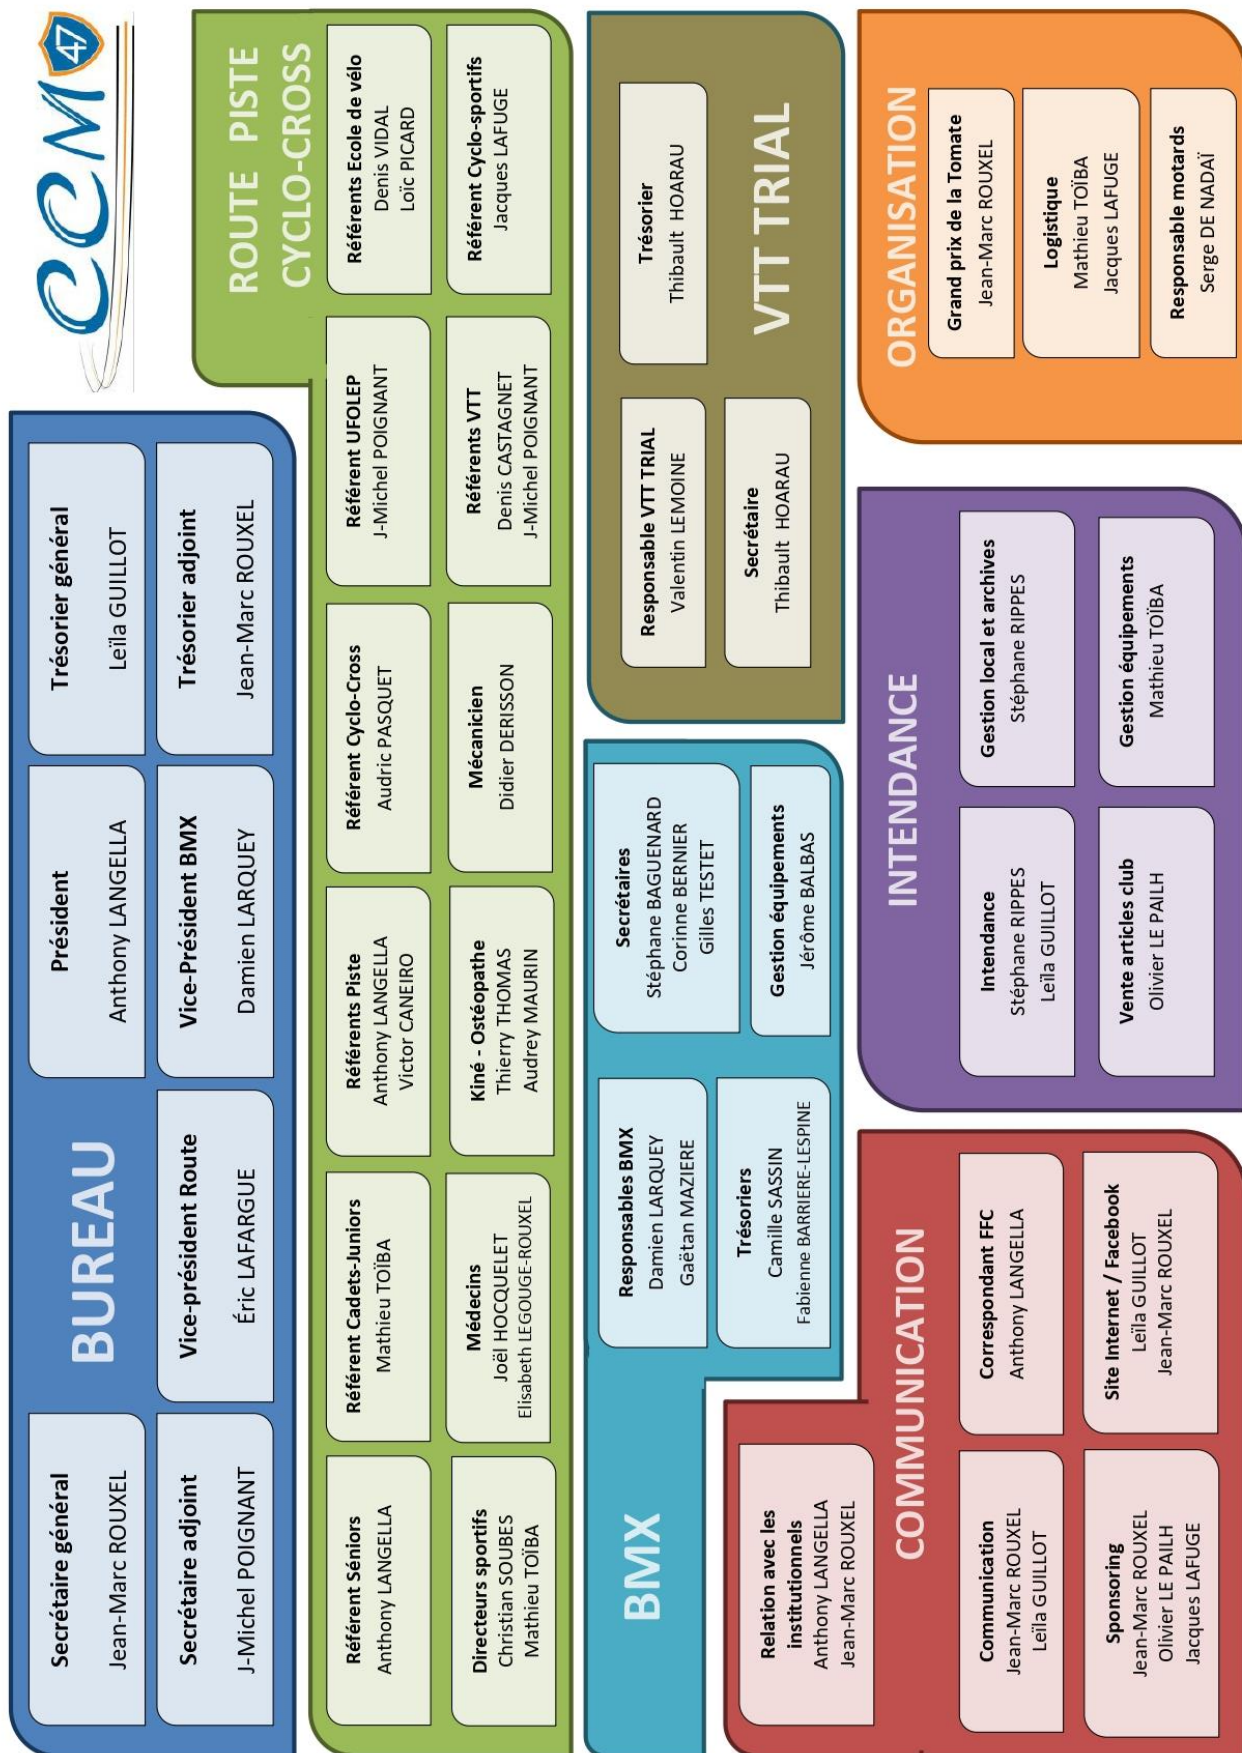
CCM 47

BUREAU

Président
Anthony LANGELLA

Trésorier général
Leïla GUILLOT

Vice-président Route
Éric LAFARGUE

Vice-Président BMX
Damien LARQUEY

Trésorier adjoint
Jean-Marc ROUXEL

Secrétaire général
Jean-Marc ROUXEL

Secrétaire adjoint
J-Michel POIGNANT

ROUTE PISTE CYCLO-CROSS

Référents Ecole de vélo
Denis VIDAL
Loïc PICARD

Référent Cyclo-sportifs
Jacques LAFUGE

Référent UFOLEP
J-Michel POIGNANT

Référents VTT
Denis CASTAGNET
J-Michel POIGNANT

Référent Cyclo-Cross
Audric PASQUET

Mécanicien
Didier DERISSON

Référents Piste
Anthony LANGELLA
Victor CANEIRO

Kiné - Ostéopathe
Thierry THOMAS
Audrey MAURIN

Référent Cadets-Juniors
Mathieu TOÏBA

Médecins
Joël HOCQUELET
Elisabeth LEGOUGE-ROUXEL

Référent Séniors
Anthony LANGELLA

Directeurs sportifs
Christian SOUBES
Mathieu TOÏBA

VTT TRIAL

Trésorier
Thibault HOARAU

Responsable VTT TRIAL
Valentin LEMOINE

Secrétaire
Thibault HOARAU

BMX

Secrétaires
Stéphane BAGUENARD
Corinne BERNIER
Gilles TESTET

Gestion équipements
Jérôme BALBAS

Responsables BMX
Damien LARQUEY
Gaëtan MAZIERE

Trésoriers
Camille SASSIN
Fabienne BARRIERE-LESPINE

ORGANISATION

Grand prix de la Tomate
Jean-Marc ROUXEL

Logistique
Mathieu TOÏBA
Jacques LAFUGE

Responsable motards
Serge DE NADAÏ

INTENDANCE

Gestion local et archives
Stéphane RIPPES

Gestion équipements
Mathieu TOÏBA

Intendance
Stéphane RIPPES
Leïla GUILLOT

Vente articles club
Olivier LE PAILH

COMMUNICATION

Correspondant FFC
Anthony LANGELLA

Site Internet / Facebook
Leïla GUILLOT
Jean-Marc ROUXEL

Relation avec les institutionnels
Anthony LANGELLA
Jean-Marc ROUXEL

Communication
Jean-Marc ROUXEL
Leïla GUILLOT

Sponsoring
Jean-Marc ROUXEL
Olivier LE PAILH
Jacques LAFUGE